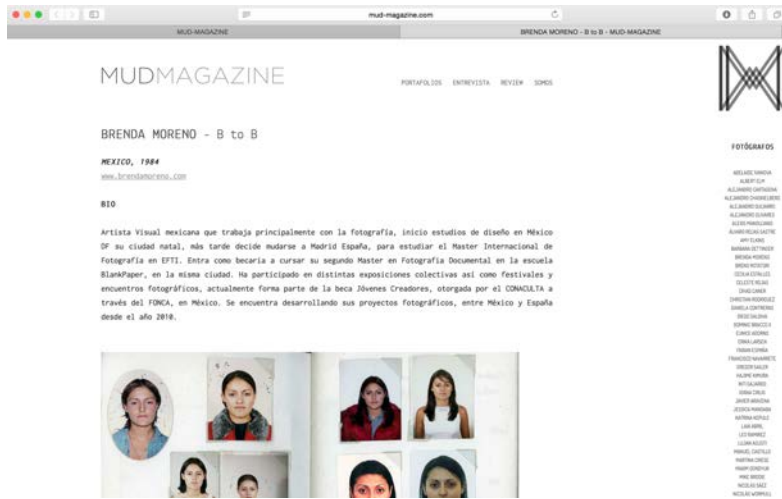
mud-magazine.com

MUD-MAGAZINE

BRENDA MORENO - B to B - MUD-MAGAZINE

MUDMAGAZINE

PORTAFOLIOS ENTREVISTA REVIEW SOMOS

BRENDA MORENO - B to B

MEXICO, 1984

www.brendamoreno.com

BIO

Artista Visual mexicana que trabaja principalmente con la fotografía, inicio estudios de diseño en México DF su ciudad natal, más tarde decide mudarse a Madrid España, para estudiar el Master Internacional de Fotografía en EFTI. Entra como becaria a cursar su segundo Master en Fotografía Documental en la escuela BlankPaper, en la misma ciudad. Ha participado en distintas exposiciones colectivas así como festivales y encuentros fotográficos, actualmente forma parte de la beca Jóvenes Creadores, otorgada por el CONACULTA a través del FONCA, en México. Se encuentra desarrollando sus proyectos fotográficos, entre México y España desde el año 2010.

FOTÓGRAFOS

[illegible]